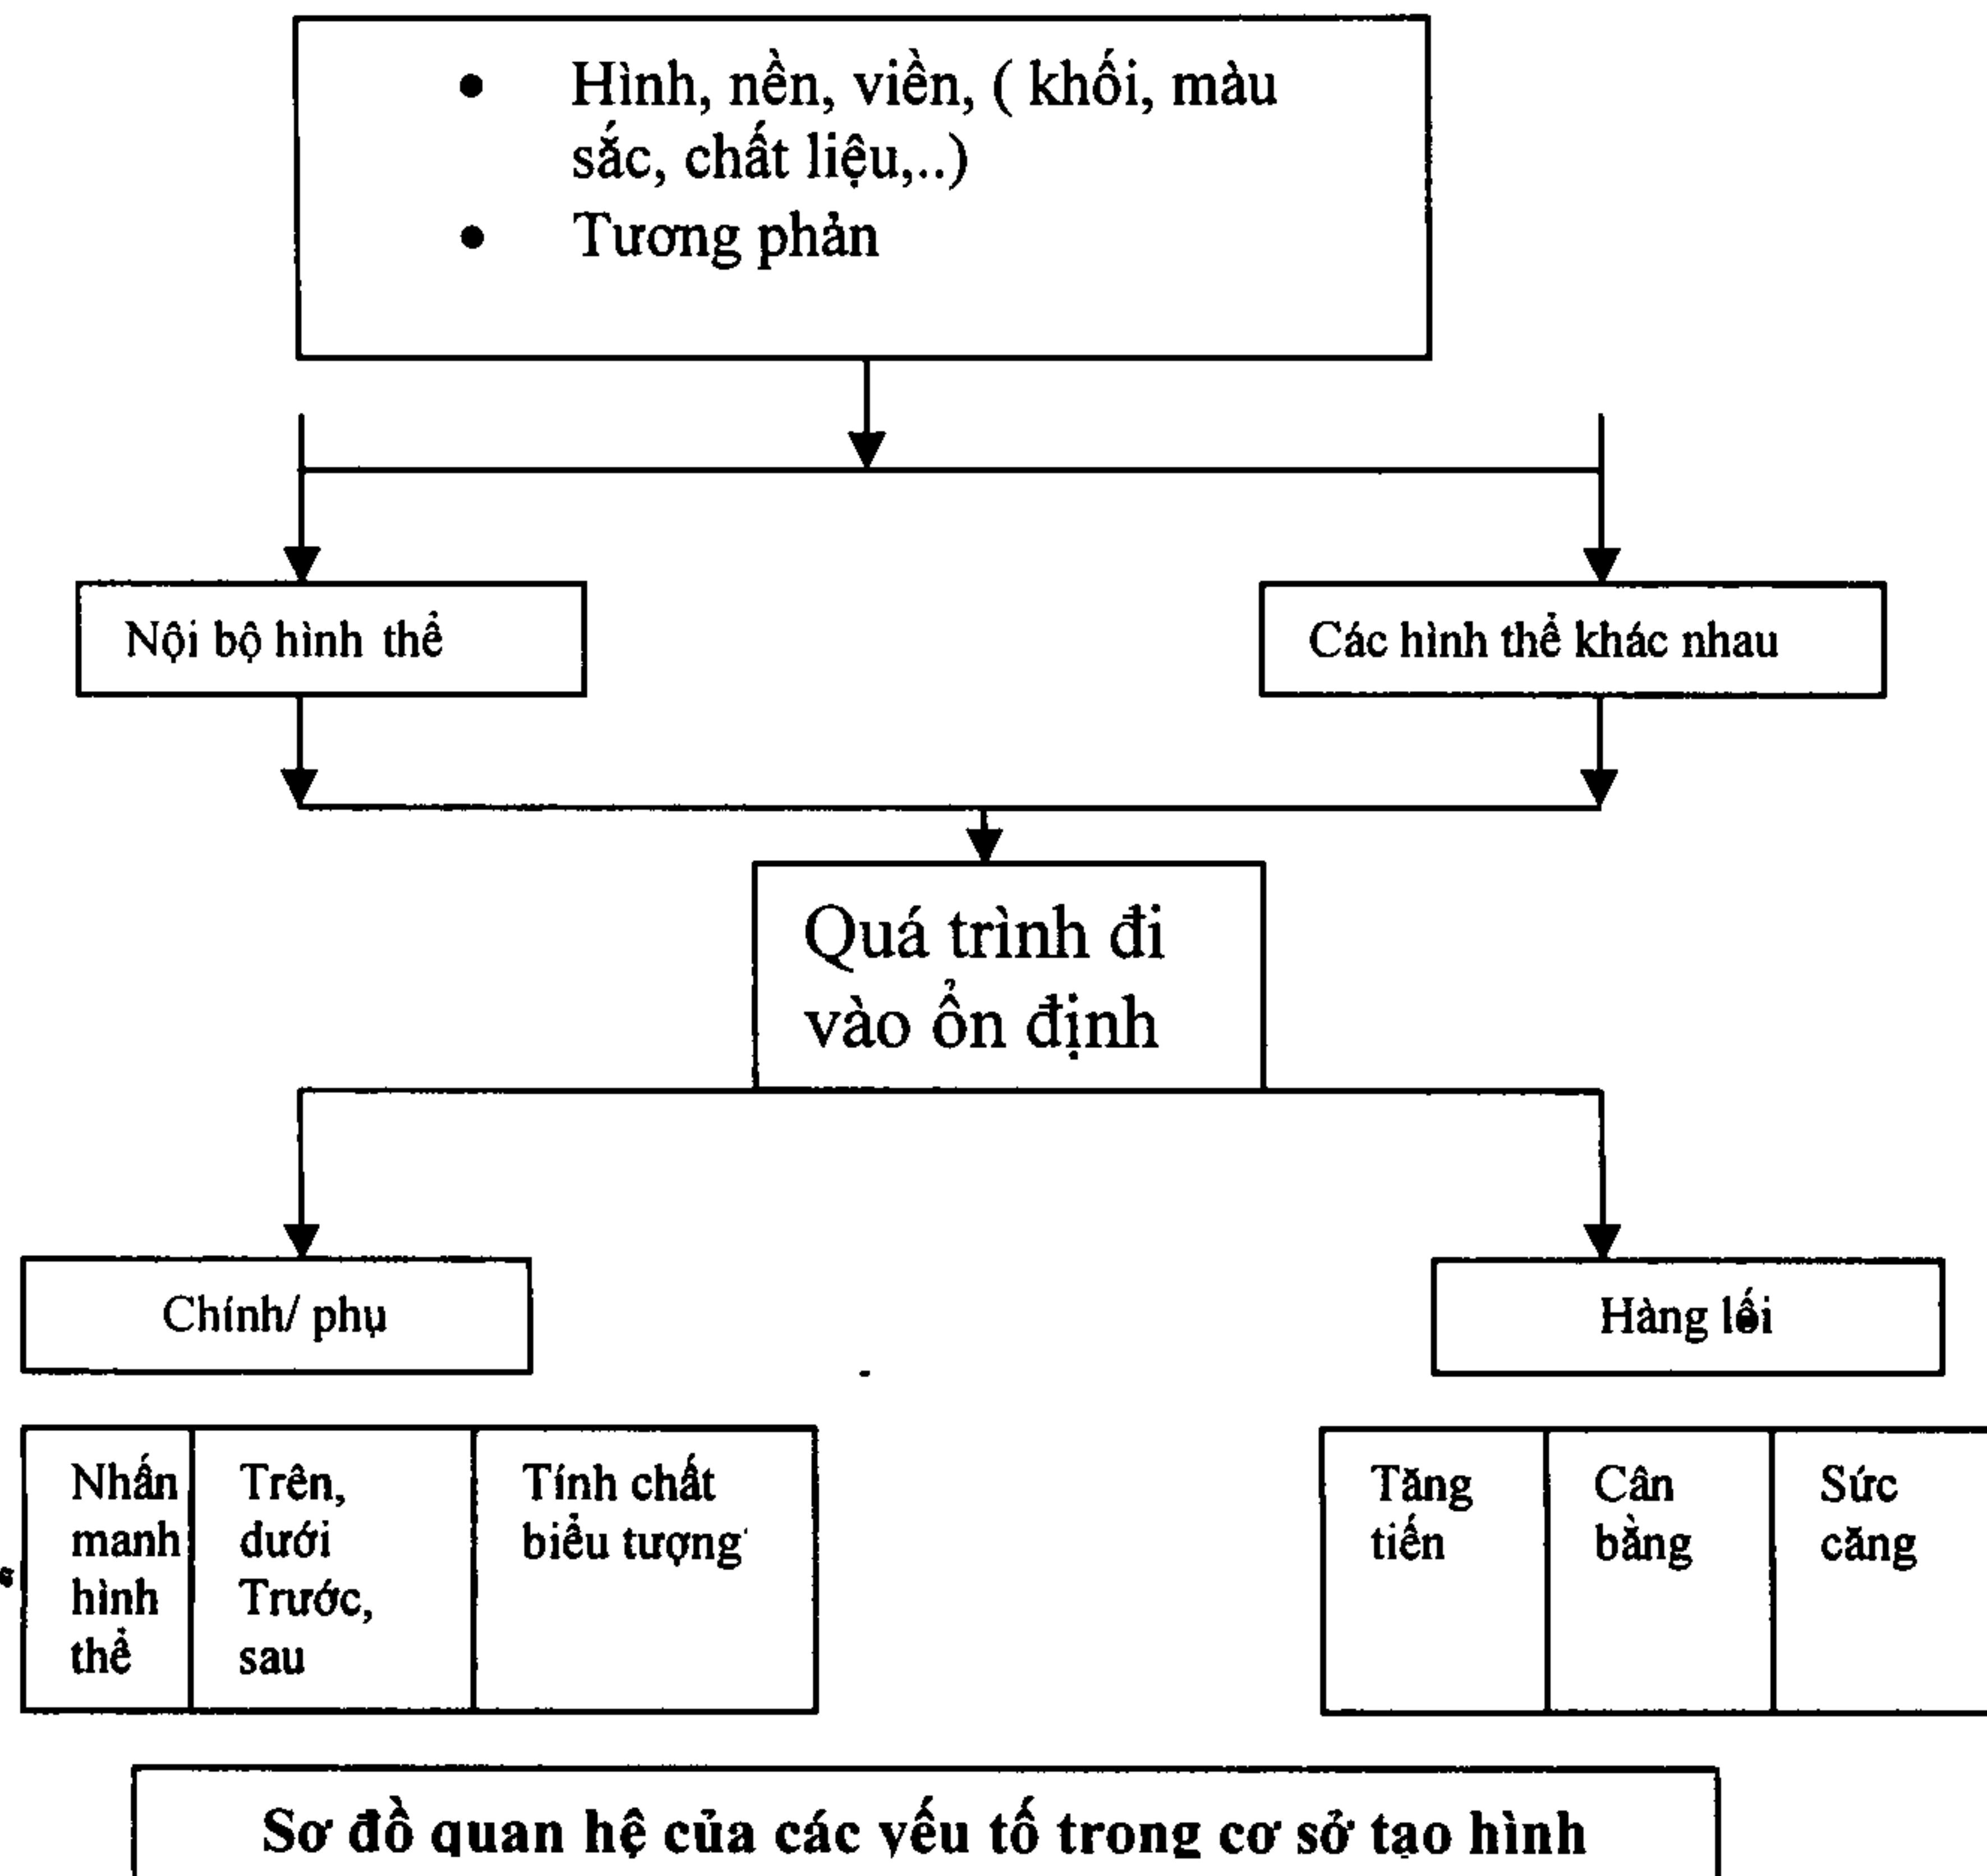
- Hình, nền, viền, ( khối, màu sắc, chất liệu,..)
- Tương phản

Nội bộ hình thể

Các hình thể khác nhau

Quá trình đi vào ổn định

Chính/ phụ

Hàng lối

| Nhấn manh hình thể | Trên, dưới Trước, sau | Tính chất biểu tượng |
|---|---|---|

| Tăng tiến | Cân bằng | Sức căng |
|---|---|---|

Sơ đồ quan hệ của các yếu tố trong cơ sở tạo hình